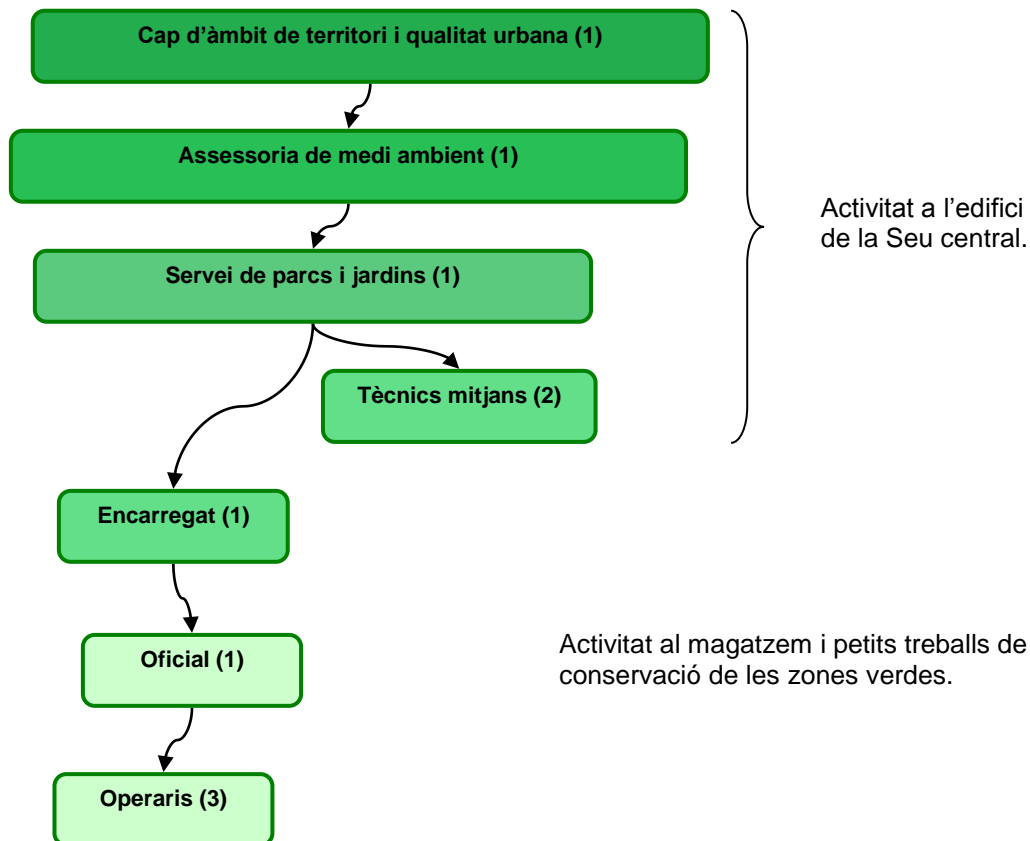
Cap d'àmbit de territori i qualitat urbana (1)

Assessoria de medi ambient (1)

Servei de parcs i jardins (1)

Tècnics mitjans (2)

Activitat a l'edifici de la Seu central.

Encarregat (1)

Oficial (1)

Operaris (3)

Activitat al magatzem i petits treballs de conservació de les zones verdes.